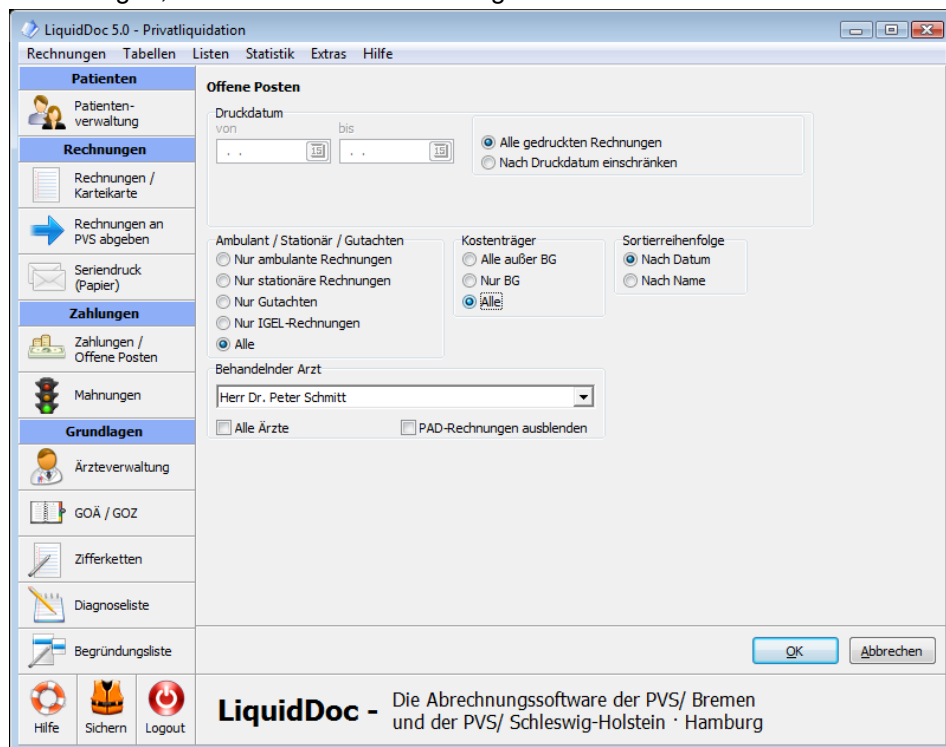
LiquidDoc 5.0 - Privatliquidation

Rechnungen Tabellen Listen Statistik Extras Hilfe

Patienten
Patientenverwaltung
Rechnungen
Rechnungen / Karteikarte
Rechnungen an PVS abgeben
Seriendruck (Papier)
Zahlungen
Zahlungen / Offene Posten
Mahnungen
Grundlagen
Ärzteverwaltung
GOÄ / GOZ
Zifferketten
Diagnoseliste
Begründungsliste
Hilfe
Sichern
Logout

Offene Posten

Druckdatum
von
bis
. .
. .
Alle gedruckten Rechnungen
Nach Druckdatum einschränken

Ambulant / Stationär / Gutachten
Nur ambulante Rechnungen
Nur stationäre Rechnungen
Nur Gutachten
Nur IGEL-Rechnungen
Alle

Kostenträger
Alle außer BG
Nur BG
Alle

Sortierreihenfolge
Nach Datum
Nach Name

Behandelnder Arzt
Herr Dr. Peter Schmitt
Alle Ärzte
PAD-Rechnungen ausblenden

OK
Abbrechen

LiquidDoc - Die Abrechnungssoftware der PVS/ Bremen und der PVS/ Schleswig-Holstein · Hamburg